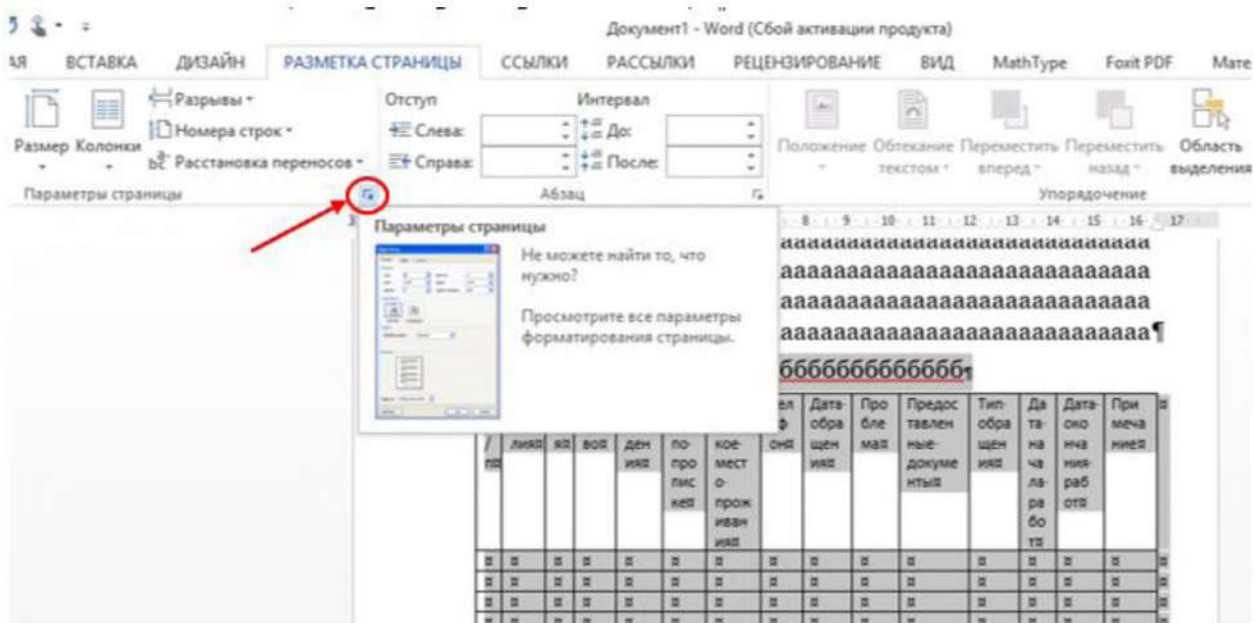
Документ1 - Word (Сбой активации продукта)

АЯ ВСТАВКА ДИЗАЙН РАЗМЕТКА СТРАНИЦЫ ССЫЛКИ РАССЫЛКИ РЕЦЕНЗИРОВАНИЕ ВИД MathType Foxit PDF Мате

Размер Колонки Разрывы Номера строк Расстановка переносов

Отступ Слева: Справа:

Интервал До: После:

Параметры страницы Абзац

Положение Обтекание текстом Переместить вперед Переместить назад Область выделения

Упорядочение

Параметры страницы

Не можете найти то, что нужно?

Просмотрите все параметры форматирования страницы.

aaaaaaaaaaaaaaaaaaaaaaaaaaa
aaaaaaaaaaaaaaaaaaaaaaaaaaa
aaaaaaaaaaaaaaaaaaaaaaaaaaa
aaaaaaaaaaaaaaaaaaaaaaaaaaa¶

бббббббббббб¶

| / п¤ | лия¤ | я¤ | во¤ | ден ия¤ | по-про пис ке¤ | кое-мест о-прож иван ия¤ | ел ф он¤ | Дата обра щен ия¤ | Про бле ма¤ | Предос тавлен ные-докуме нты¤ | Тип обра щен ия¤ | Да та на ча ла ра бо ты¤ | Дата око нча ния раб от¤ | При меча ние¤ |
|---|---|---|---|---|---|---|---|---|---|---|---|---|---|---|
| ¤ | ¤ | ¤ | ¤ | ¤ | ¤ | ¤ | ¤ | ¤ | ¤ | ¤ | ¤ | ¤ | ¤ | ¤ |
| ¤ | ¤ | ¤ | ¤ | ¤ | ¤ | ¤ | ¤ | ¤ | ¤ | ¤ | ¤ | ¤ | ¤ | ¤ |
| ¤ | ¤ | ¤ | ¤ | ¤ | ¤ | ¤ | ¤ | ¤ | ¤ | ¤ | ¤ | ¤ | ¤ | ¤ |